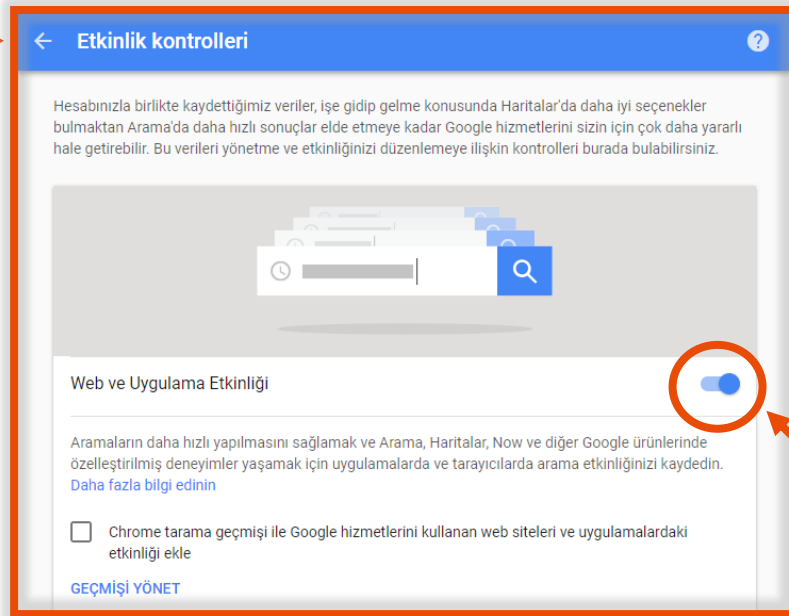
Etkinlik kontrolleri

Hesabınızla birlikte kaydettiğimiz veriler, işe gidip gelme konusunda Haritalar'da daha iyi seçenekler bulmaktan Arama'da daha hızlı sonuçlar elde etmeye kadar Google hizmetlerini sizin için çok daha yararlı hale getirebilir. Bu verileri yönetme ve etkinliğinizi düzenlemeye ilişkin kontrolleri burada bulabilirsiniz.

Web ve Uygulama Etkinliği

Aramaların daha hızlı yapılmasını sağlamak ve Arama, Haritalar, Now ve diğer Google ürünlerinde özelleştirilmiş deneyimler yaşamak için uygulamalarda ve tarayıcılarda arama etkinliğinizi kaydedin. Daha fazla bilgi edinin

Chrome tarama geçmişi ile Google hizmetlerini kullanan web siteleri ve uygulamalardaki etkinliği ekle

GEÇMİŞİ YÖNET